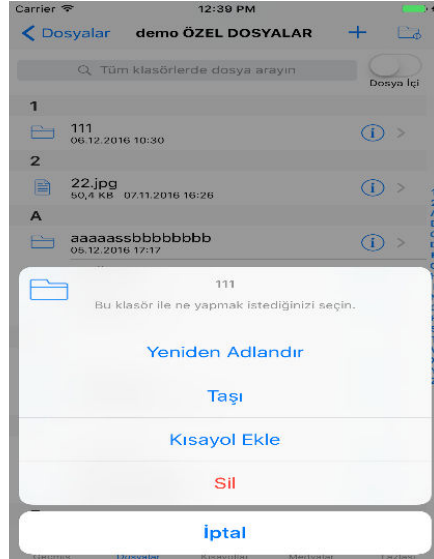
Carrier 12:39 PM

Dosyalar demo ÖZEL DOSYALAR +

Tüm klasörlerde dosya arayın

Dosya İçi

1

111
06.12.2016 10:30

2

22.jpg
50,4 KB 07.11.2016 16:26

A

aaaaassbbbbbbbb
05.12.2016 17:17

111
Bu klasör ile ne yapmak istediğinizi seçin.

Yeniden Adlandır

Taşı

Kısayol Ekle

Sil

İptal

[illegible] Dosyalar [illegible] Medyalar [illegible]